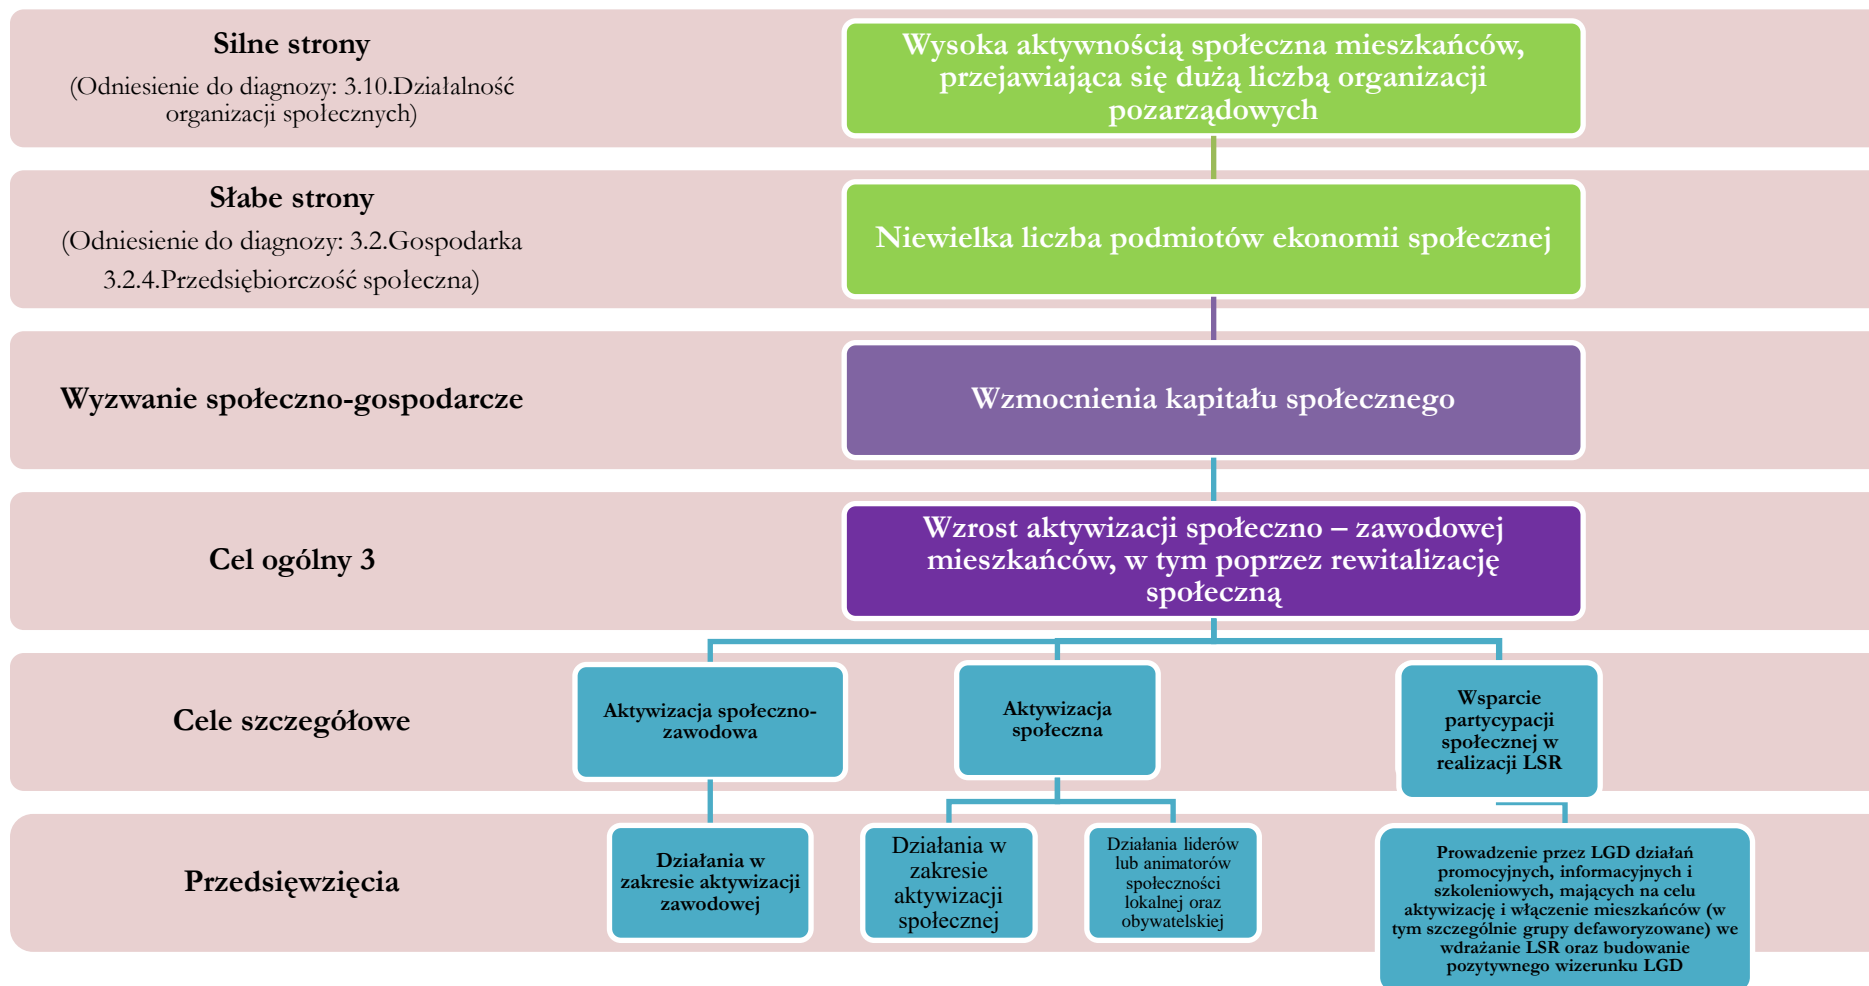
Silne strony
(Odniesienie do diagnozy: 3.10.Działalność organizacji społecznych)

Wysoka aktywnością społeczna mieszkańców, przejawiająca się dużą liczbą organizacji pozarządowych

Słabe strony
(Odniesienie do diagnozy: 3.2.Gospodarka 3.2.4.Przedsiębiorczość społeczna)

Niewielka liczba podmiotów ekonomii społecznej

Wyzwanie społeczno-gospodarcze

Wzmocnienia kapitału społecznego

Cel ogólny 3

Wzrost aktywizacji społeczno – zawodowej mieszkańców, w tym poprzez rewitalizację społeczną

Cele szczegółowe

Aktywizacja społeczno-zawodowa

Aktywizacja społeczna

Wsparcie partycypacji społecznej w realizacji LSR

Przedsięwzięcia

Działania w zakresie aktywizacji zawodowej

Działania w zakresie aktywizacji społecznej

Działania liderów lub animatorów społeczności lokalnej oraz obywatelskiej

Prowadzenie przez LGD działań promocyjnych, informacyjnych i szkoleniowych, mających na celu aktywizację i włączenie mieszkańców (w tym szczególnie grupy defaworyzowane) we wdrażanie LSR oraz budowanie pozytywnego wizerunku LGD